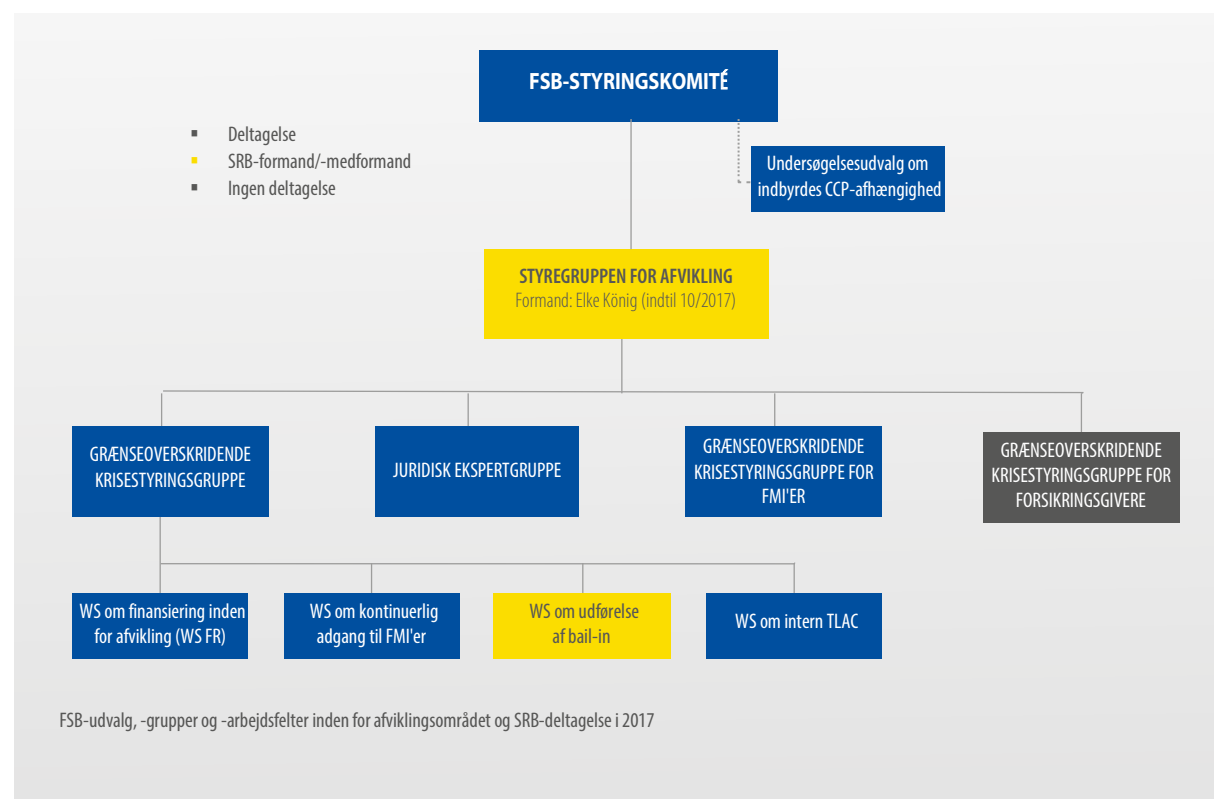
FSB-STYRINGSKOMITÉ

Deltagelse
SRB-formand/-medformand
Ingen deltagelse

Undersøgelsesudvalg om indbyrdes CCP-afhængighed

STYREGRUPPEN FOR AFVIKLING
Formand: Elke König (indtil 10/2017)

GRÆNSEOVERSKRIDENDE KRISESTYRINGSGRUPPE

JURIDISK EKSPERTGRUPPE

GRÆNSEOVERSKRIDENDE KRISESTYRINGSGRUPPE FOR FMI'ER

GRÆNSEOVERSKRIDENDE KRISESTYRINGSGRUPPE FOR FORSIKRINGSGIVERE

WS om finansiering inden for afvikling (WS FR)

WS om kontinuerlig adgang til FMI'er

WS om udførelse af bail-in

WS om intern TLAC

FSB-udvalg, -grupper og -arbejdsfelter inden for afviklingsområdet og SRB-deltagelse i 2017